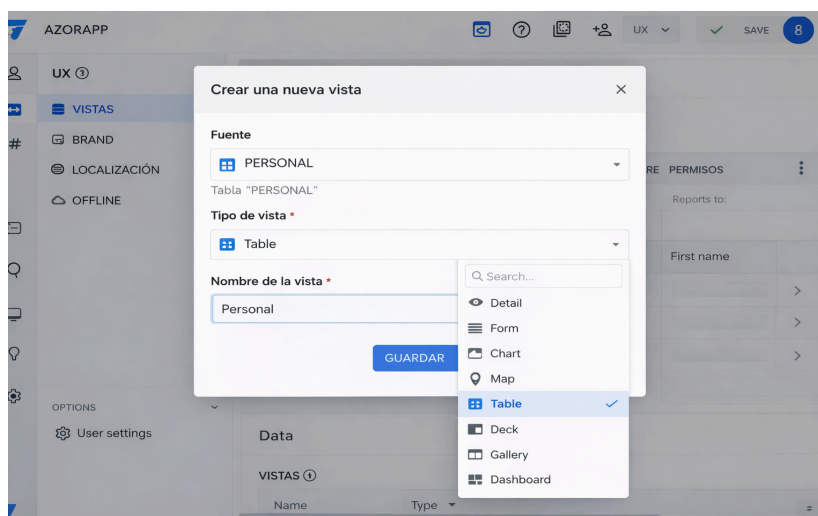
AZORAPP

UX

SAVE

8

UX ③

VISTAS

BRAND

LOCALIZACIÓN

OFFLINE

OPTIONS

User settings

Crear una nueva vista

Fuente

PERSONAL

Tabla "PERSONAL"

Tipo de vista *

Table

Nombre de la vista *

Personal

GUARDAR

Search...

Detail

Form

Chart

Map

Table

Deck

Gallery

Dashboard

RE PERMISOS

Reports to:

First name

Data

VISTAS ①

Name

Type